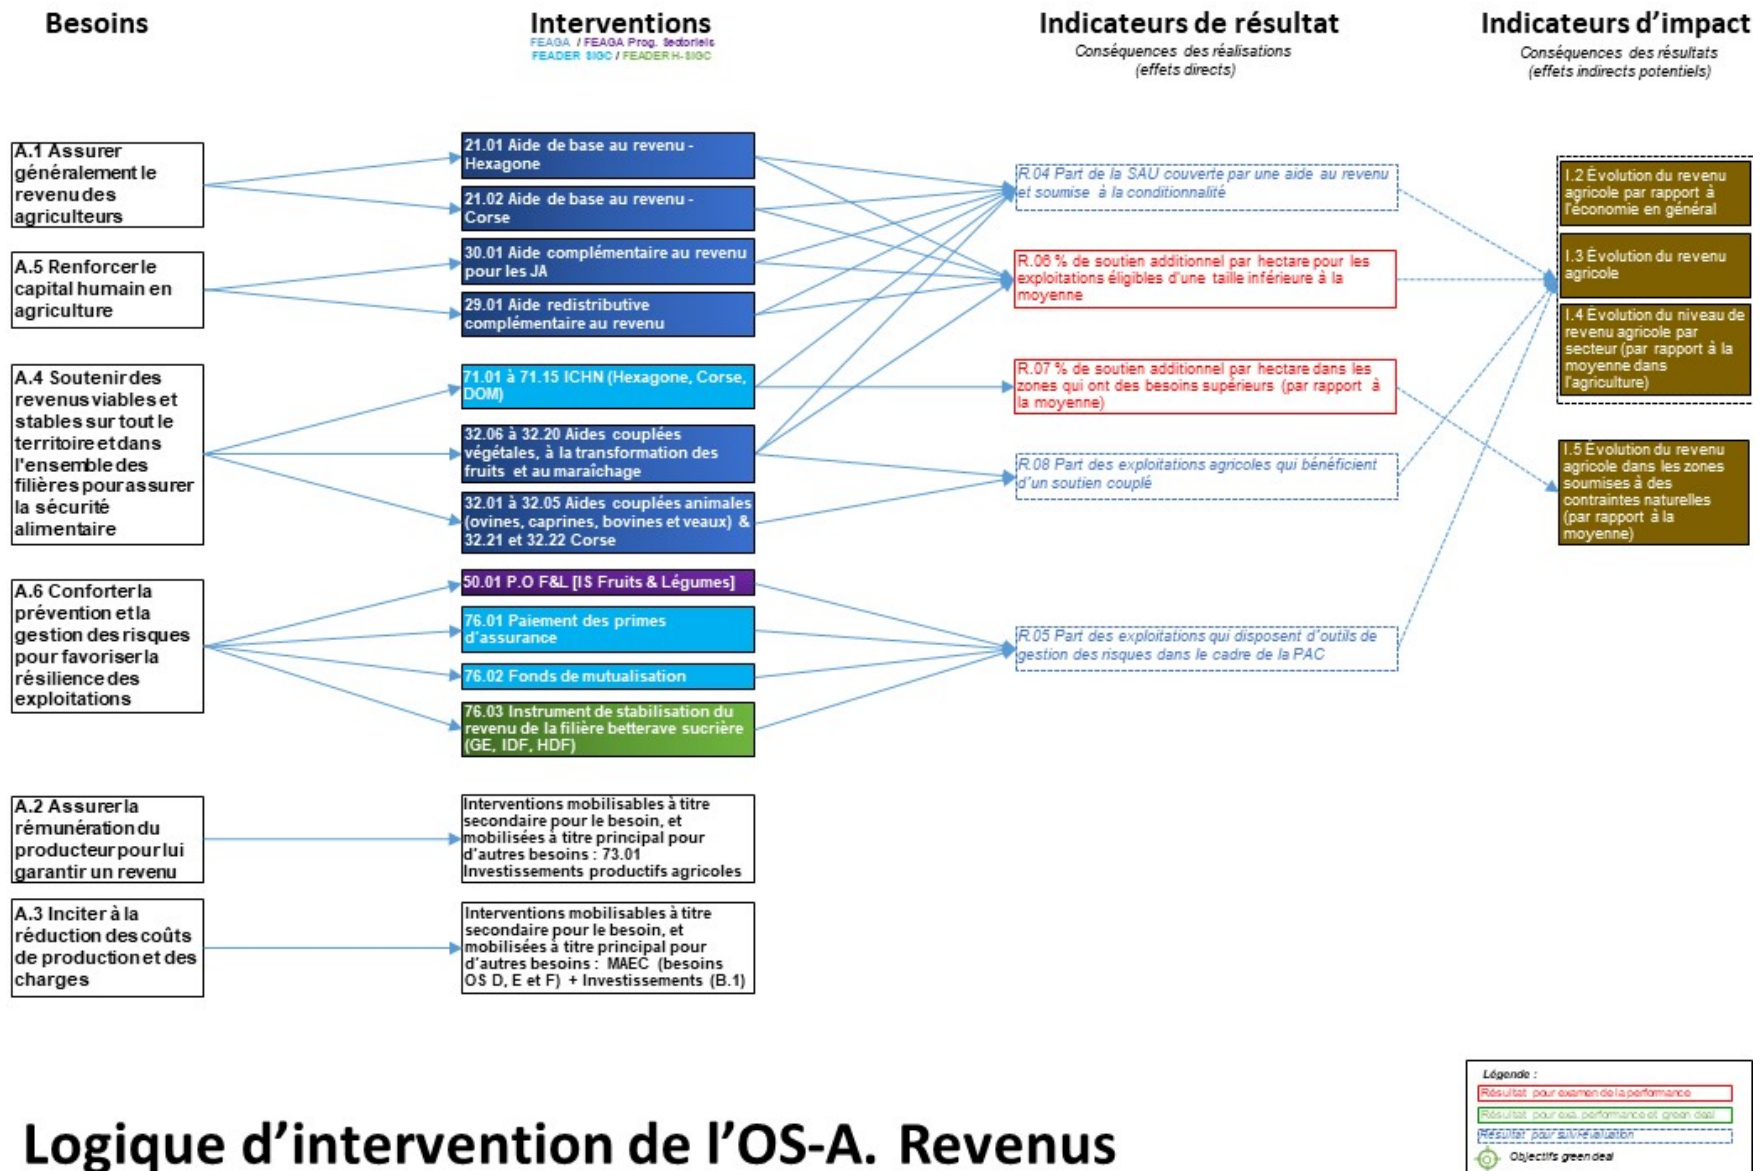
Besoins

Interventions
FEAGA / FEAGA Prog. Sectoriels
FEADER SIGC / FEADER H-SIGC

Indicateurs de résultat
Conséquences des réalisations (effets directs)

Indicateurs d'impact
Conséquences des résultats (effets indirects potentiels)

A.1 Assurer généralement le revenu des agriculteurs

A.5 Renforcer le capital humain en agriculture

A.4 Soutenir des revenus viables et stables sur tout le territoire et dans l'ensemble des filières pour assurer la sécurité alimentaire

A.6 Conforter la prévention et la gestion des risques pour favoriser la résilience des exploitations

A.2 Assurer la rémunération du producteur pour lui garantir un revenu

A.3 Inciter à la réduction des coûts de production et des charges

21.01 Aide de base au revenu - Hexagone

21.02 Aide de base au revenu - Corse

30.01 Aide complémentaire au revenu pour les JA

29.01 Aide redistributive complémentaire au revenu

71.01 à 71.15 ICHN (Hexagone, Corse, DOM)

32.06 à 32.20 Aides couplées végétales, à la transformation des fruits et au maraîchage

32.01 à 32.05 Aides couplées animales (ovines, caprines, bovines et veaux) & 32.21 et 32.22 Corse

50.01 P.O F&L [IS Fruits & Légumes]

76.01 Paiement des primes d'assurance

76.02 Fonds de mutualisation

76.03 Instrument de stabilisation du revenu de la filière betterave sucrière (GE, IDF, HDF)

Interventions mobilisables à titre secondaire pour le besoin, et mobilisées à titre principal pour d'autres besoins : 73.01 Investissements productifs agricoles

Interventions mobilisables à titre secondaire pour le besoin, et mobilisées à titre principal pour d'autres besoins : MAEC (besoins OS D, E et F) + Investissements (B.1)

R.04 Part de la SAU couverte par une aide au revenu et soumise à la conditionnalité

R.06 % de soutien additionnel par hectare pour les exploitations éligibles d'une taille inférieure à la moyenne

R.07 % de soutien additionnel par hectare dans les zones qui ont des besoins supérieurs (par rapport à la moyenne)

R.08 Part des exploitations agricoles qui bénéficient d'un soutien couplé

R.05 Part des exploitations qui disposent d'outils de gestion des risques dans le cadre de la PAC

I.2 Évolution du revenu agricole par rapport à l'économie en général

I.3 Évolution du revenu agricole

I.4 Évolution du niveau de revenu agricole par secteur (par rapport à la moyenne dans l'agriculture)

I.5 Évolution du revenu agricole dans les zones soumises à des contraintes naturelles (par rapport à la moyenne)

Légende :
Résultat pour examen de la performance
Résultat pour exa. performance et green deal
Résultat pour suivi/évaluation
Objectifs green deal

Logique d'intervention de l'OS-A. Revenus